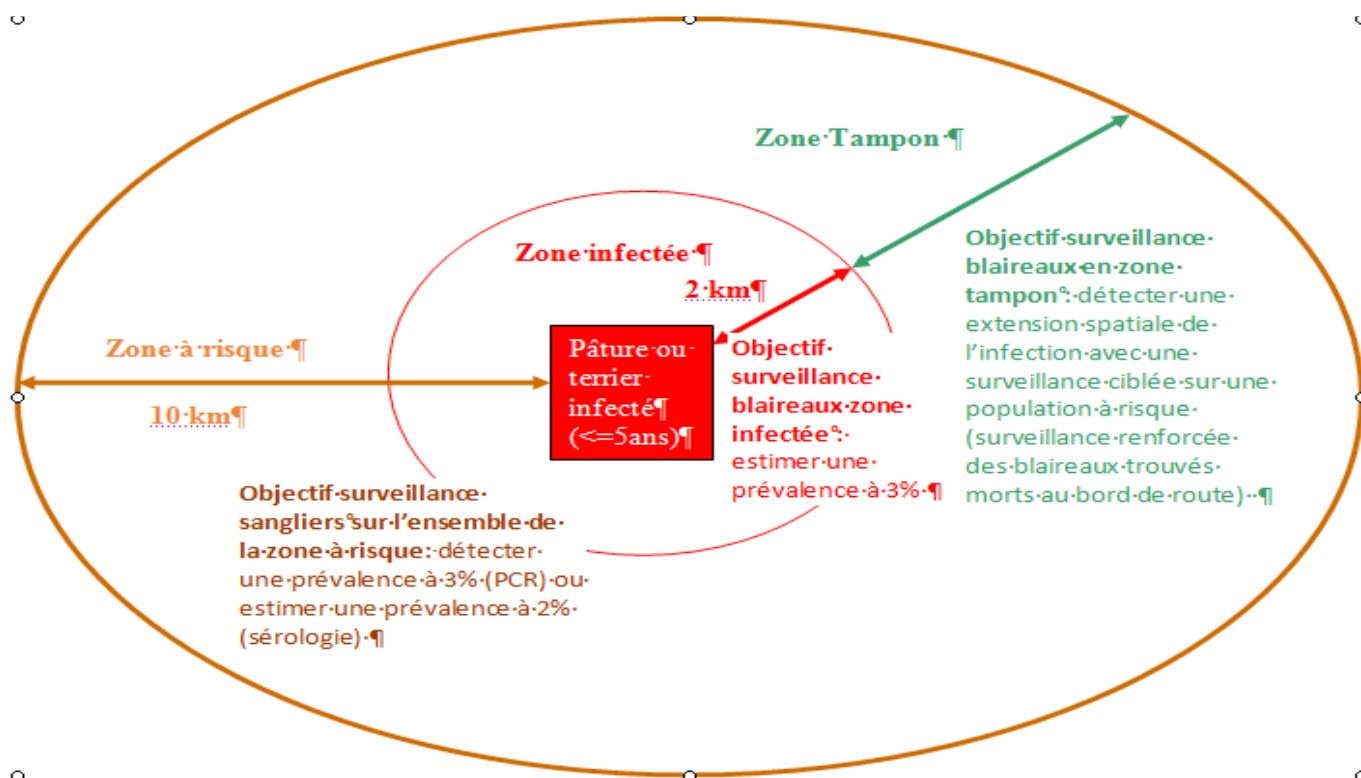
Zone·Tampon·¶

Zone·infectée·¶

2·km¶

Objectif·surveillance·blaireaux·en·zone·tampon°:·détecter·une·extension·spatiale·de·l'infection·avec·une·surveillance·ciblée·sur·une·population·à·risque·(surveillance·renforcée·des·blaireaux·trouvés·morts·au·bord·de·route)··¶

Zone·à·risque·¶

10·km¶

Pâture·ou·terrier·infecté¶ (<=5ans)¶

Objectif·surveillance·blaireaux·zone·infectée°:·estimer·une·prévalence·à·3%·¶

Objectif·surveillance·sangliers°sur·l'ensemble·de·la·zone·à·risque:·détecter·une·prévalence·à·3%·(PCR)·ou·estimer·une·prévalence·à·2%·(sérologie)·¶